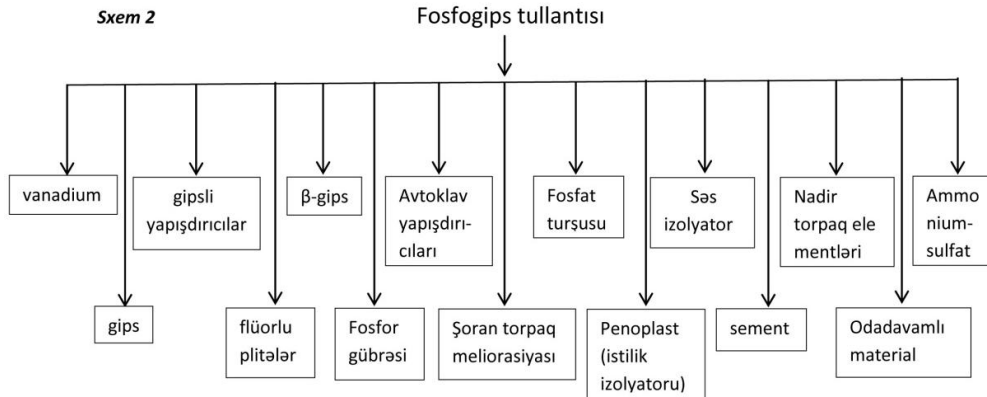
Sxem 2

Fosfogips tullantısı

vanadium

gips

gipsli yapışdırıcılar

flüorlu plitələr

β-gips

Fosfor gübrəsi

Avtoklav yapışdırıcıları

Şoran torpaq meliorasiyası

Fosfat turşusu

Penoplast (istilik izolyatoru)

Səs izolyator

sement

Nadir torpaq elementləri

Odadavamlı material

Ammonium-sulfat